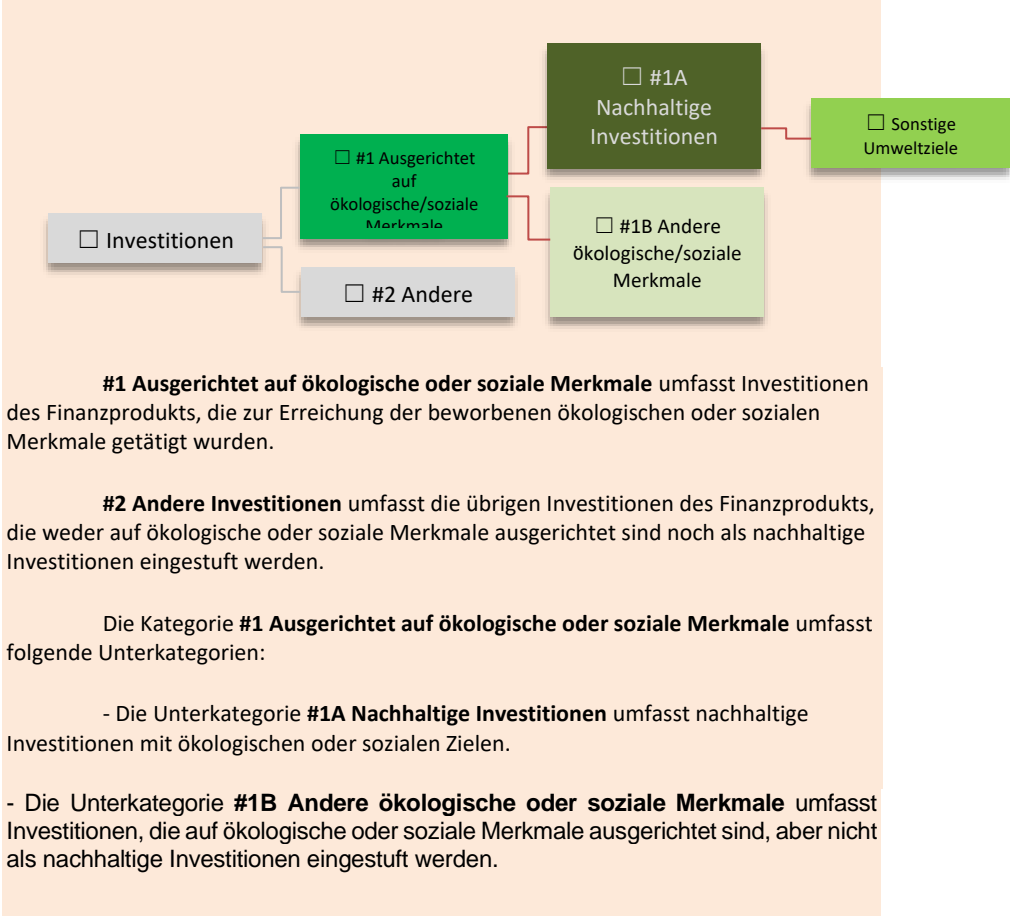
☐ Investitionen

☐ #1 Ausgerichtet auf ökologische/soziale Merkmale

☐ #2 Andere

☐ #1A Nachhaltige Investitionen

☐ #1B Andere ökologische/soziale Merkmale

☐ Sonstige Umweltziele

**#1 Ausgerichtet auf ökologische oder soziale Merkmale** umfasst Investitionen des Finanzprodukts, die zur Erreichung der beworbenen ökologischen oder sozialen Merkmale getätigt wurden.

**#2 Andere Investitionen** umfasst die übrigen Investitionen des Finanzprodukts, die weder auf ökologische oder soziale Merkmale ausgerichtet sind noch als nachhaltige Investitionen eingestuft werden.

Die Kategorie **#1 Ausgerichtet auf ökologische oder soziale Merkmale** umfasst folgende Unterkategorien:

- Die Unterkategorie **#1A Nachhaltige Investitionen** umfasst nachhaltige Investitionen mit ökologischen oder sozialen Zielen.

- Die Unterkategorie **#1B Andere ökologische oder soziale Merkmale** umfasst Investitionen, die auf ökologische oder soziale Merkmale ausgerichtet sind, aber nicht als nachhaltige Investitionen eingestuft werden.